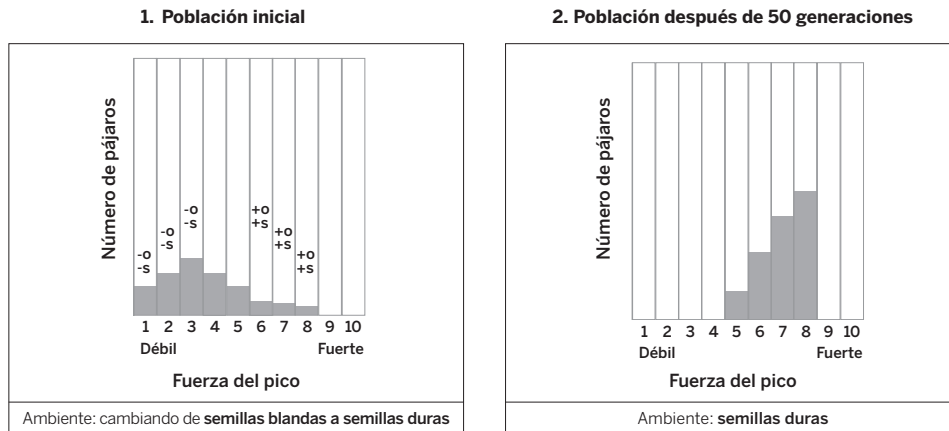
1. Población inicial

Número de pájaros

-o
-s

-o
-s

-o
-s

+o
+s

+o
+s

+o
+s

1 2 3 4 5 6 7 8 9 10

Débil

Fuerte

Fuerza del pico

Ambiente: cambiando de semillas blandas a semillas duras

2. Población después de 50 generaciones

Número de pájaros

1 2 3 4 5 6 7 8 9 10

Débil

Fuerte

Fuerza del pico

Ambiente: semillas duras